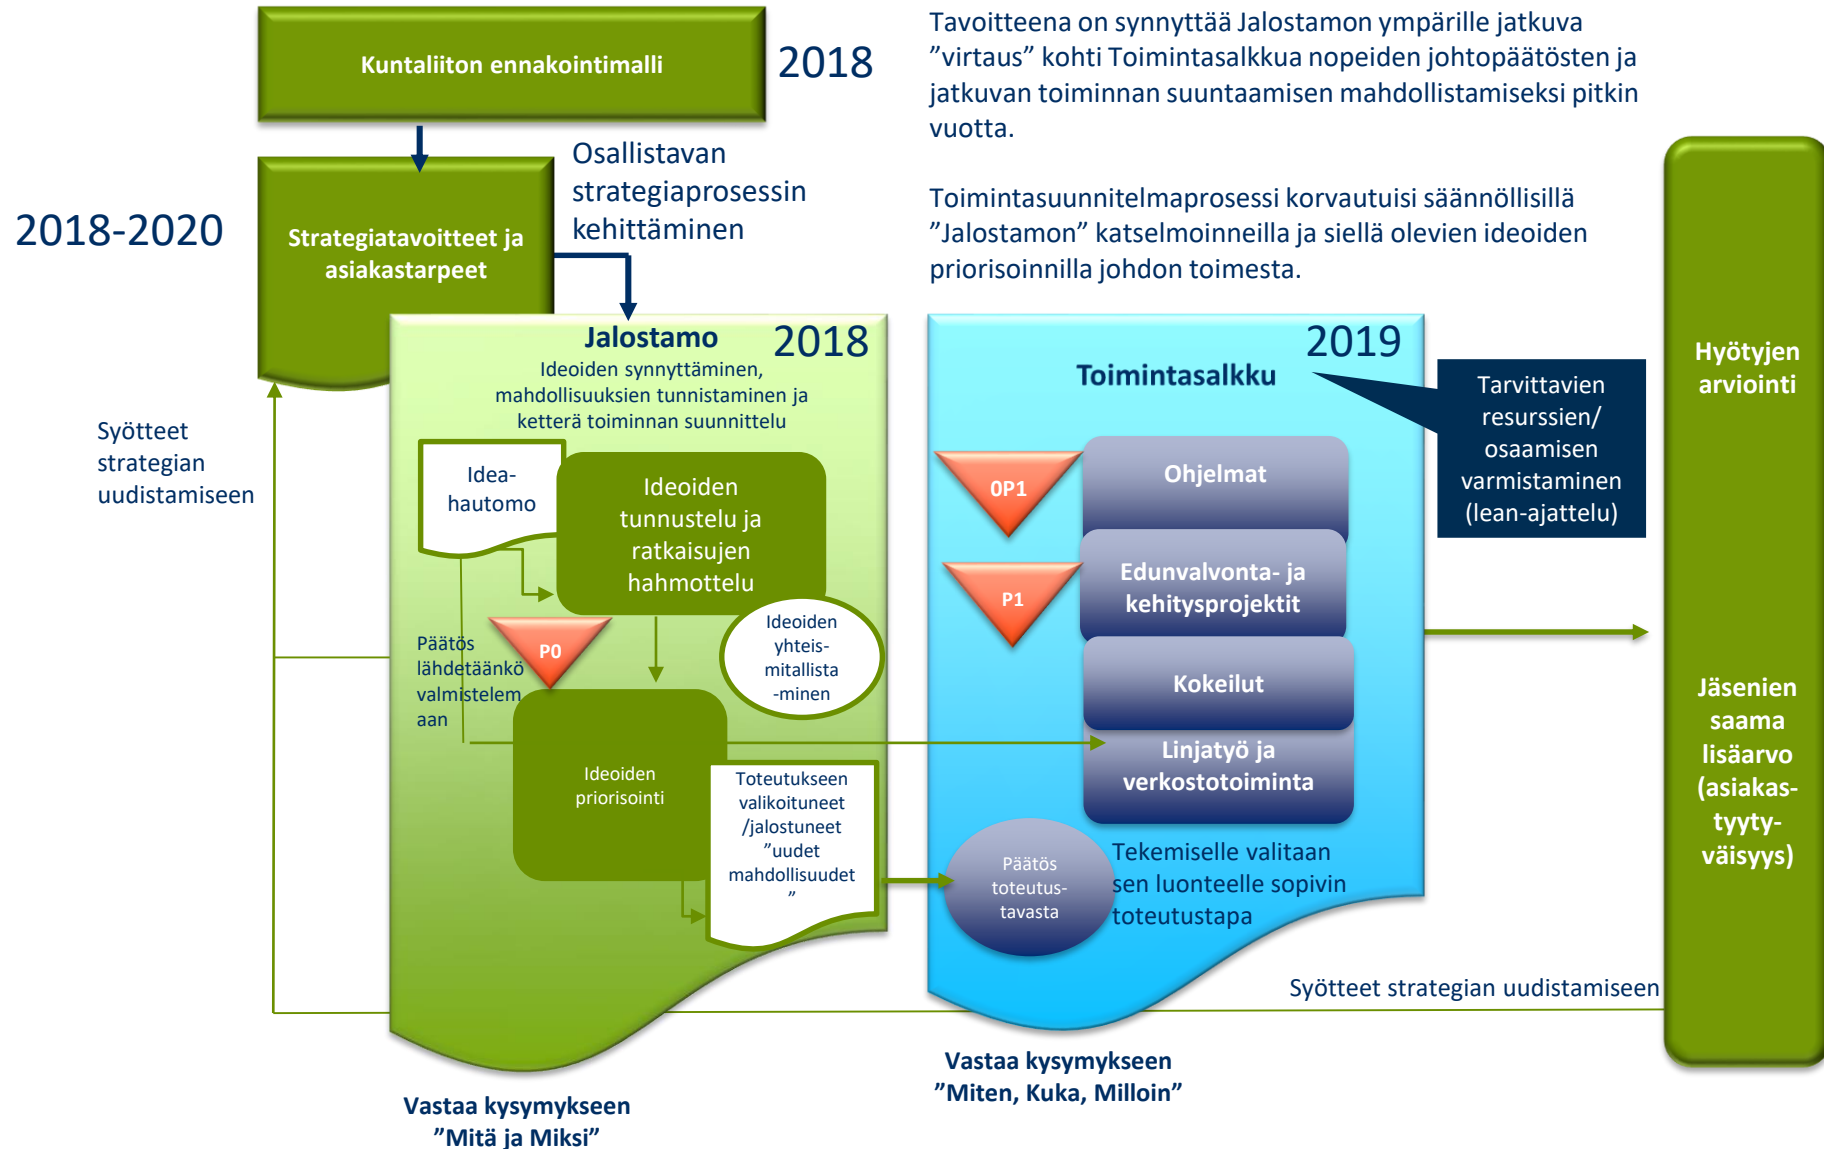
Kuntaliiton ennakointimalli

2018

Tavoitteena on synnyttää Jalostamon ympärille jatkuva ”virtaus” kohti Toimintasalkkua nopeiden johtopäätösten ja jatkuvan toiminnan suuntaamisen mahdollistamiseksi pitkin vuotta.

Toimintasuunnitelmaprosessi korvautuisi säännöllisillä ”Jalostamon” katselmoinneilla ja siellä olevien ideoiden priorisoinnilla johdon toimesta.

2018-2020

Strategiatavoitteet ja asiakastarpeet

Osallistavan strategiaprosessin kehittäminen

Syötteet strategian uudistamiseen

Jalostamo

2018

Ideoiden synnyttäminen, mahdollisuuksien tunnistaminen ja ketterä toiminnan suunnittelu

Idea-hautomo

Ideoiden tunnustelu ja ratkaisujen hahmottelu

Päätös lähdetäänkö valmistelemaan

P0

Ideoiden yhteis-mitallista-minen

Ideoiden priorisointi

Toteutukseen valikoituneet /jalostuneet ”uudet mahdollisuudet ”

2019

Toimintasalkku

Tarvittavien resurssien/ osaamisen varmistaminen (lean-ajattelu)

0P1

Ohjelmat

P1

Edunvalvonta- ja kehitysprojektit

Kokeilut

Linjatyö ja verkostotoiminta

Päätös toteutus-tavasta

Tekemiselle valitaan sen luonteelle sopivin toteutustapa

Hyötyjen arviointi

Jäsenien saama lisäarvo (asiakas-tyyty-väisyys)

Syötteet strategian uudistamiseen

Vastaa kysymykseen ”Mitä ja Miksi”

Vastaa kysymykseen ”Miten, Kuka, Milloin”